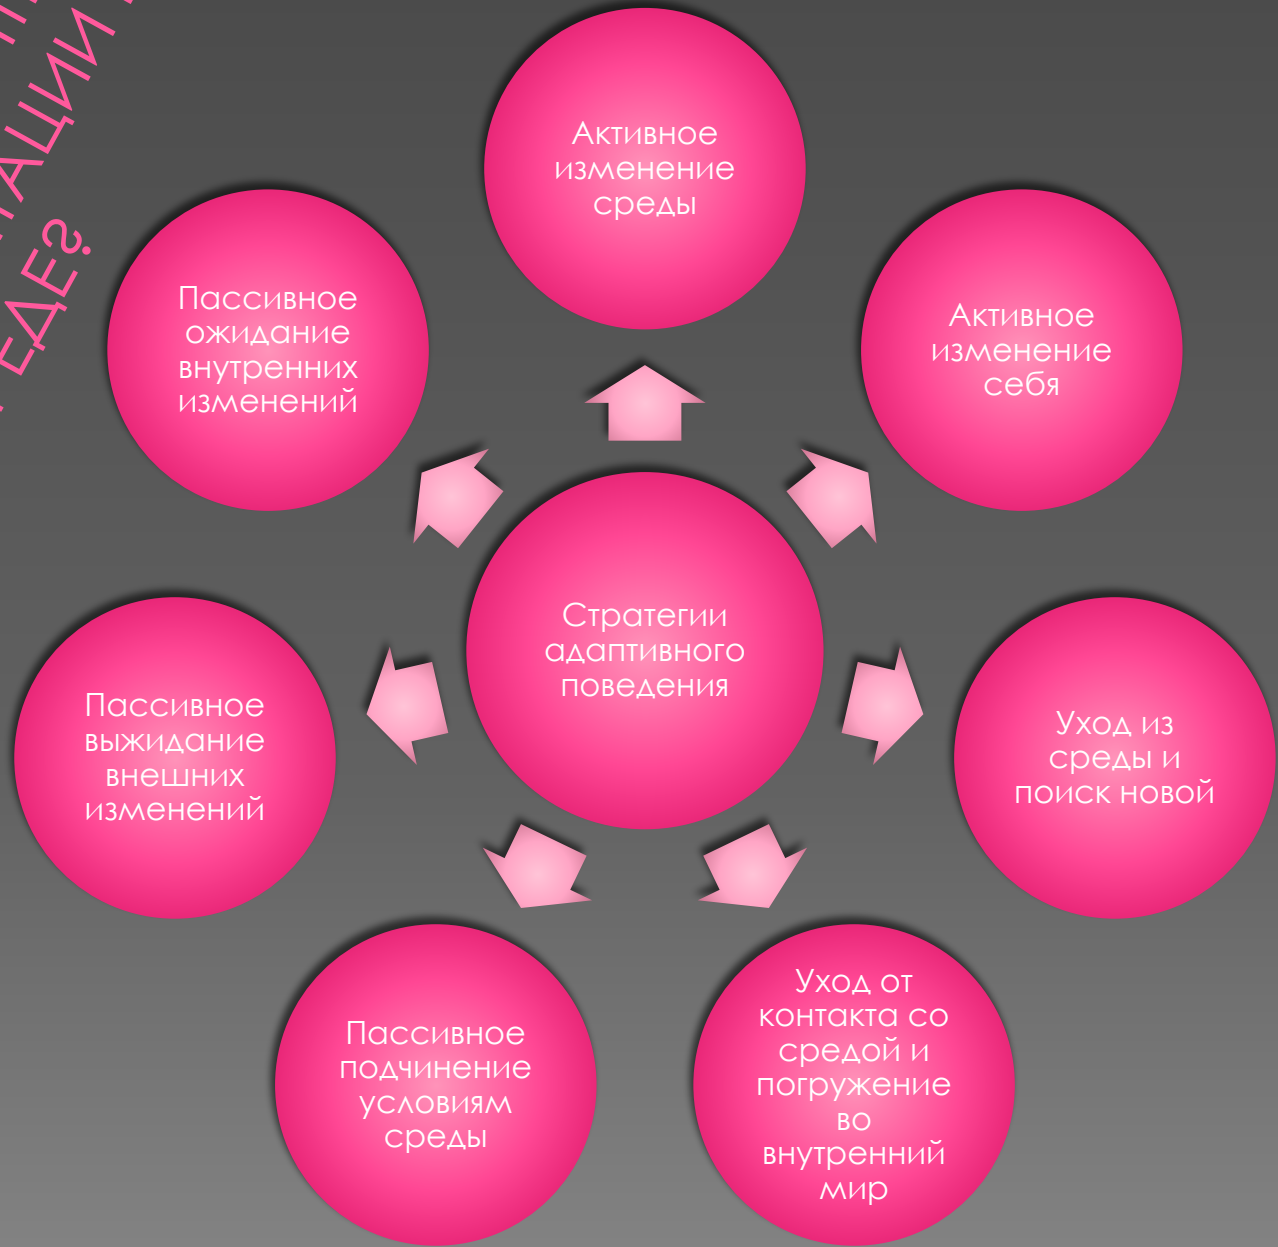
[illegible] АЦИИ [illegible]
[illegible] ЕДЕ?

Активное изменение среды

Пассивное ожидание внутренних изменений

Активное изменение себя

Стратегии адаптивного поведения

Пассивное выжидание внешних изменений

Уход из среды и поиск новой

Пассивное подчинение условиям среды

Уход от контакта со средой и погружение во внутренний мир